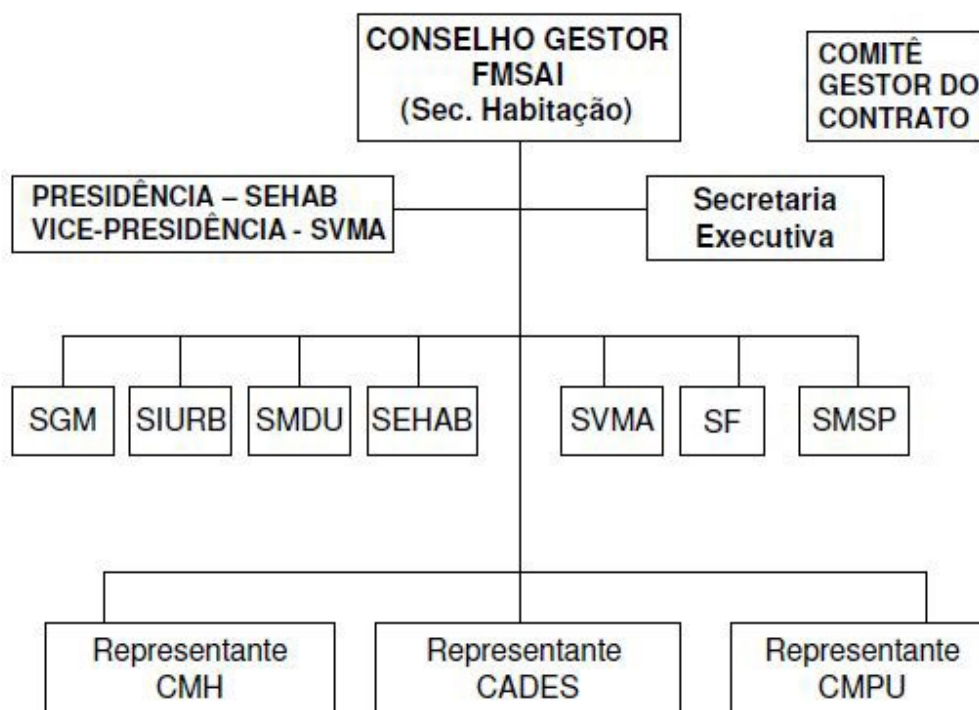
CONSELHO GESTOR
FMSAI
(Sec. Habitação)

COMITÊ
GESTOR DO
CONTRATO

PRESIDÊNCIA – SEHAB
VICE-PRESIDÊNCIA - SVMA

Secretaria
Executiva

SGM

SIURB

SMDU

SEHAB

SVMA

SF

SMSP

Representante
CMH

Representante
CADES

Representante
CMPU